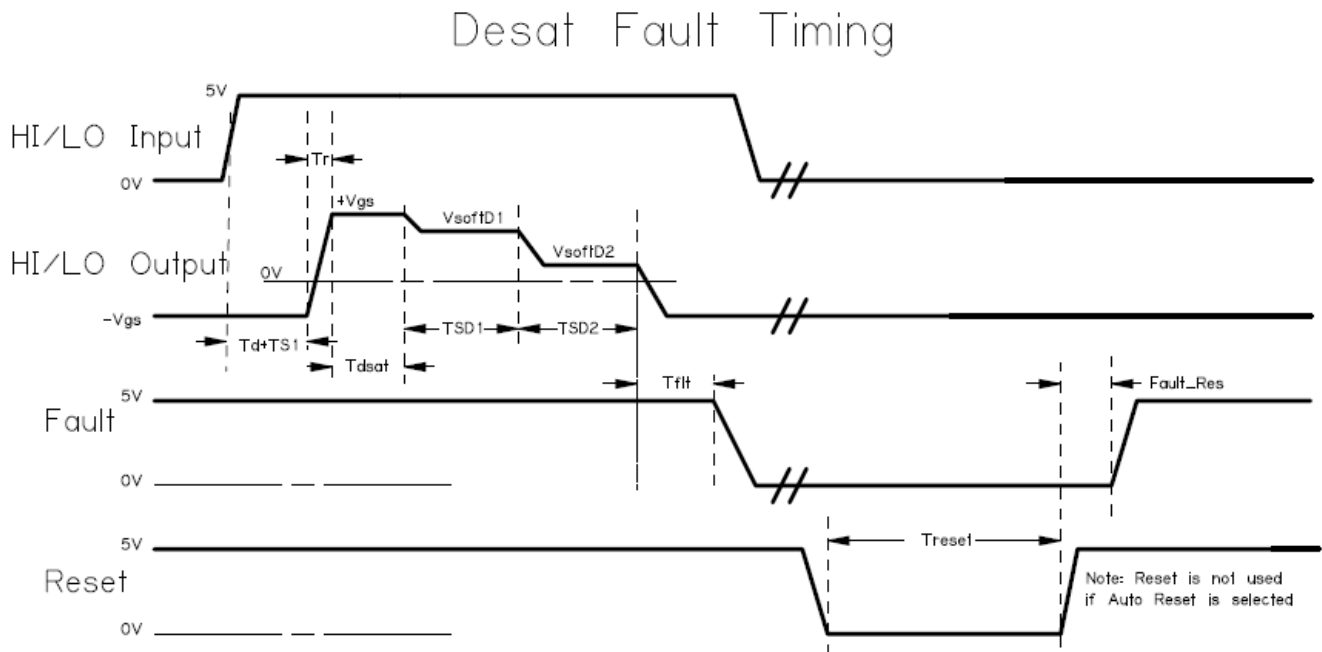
Desat Fault Timing

5V
HI/LO Input
Tr
0V

+Vgs
VsoftD1
VsoftD2
HI/LO Output
0V
-Vgs
TSD1
TSD2
Td+TS1
Tdsat

Tflt
Fault_Res
5V
Fault
0V

5V
Treset
Reset
Note: Reset is not used if Auto Reset is selected
0V